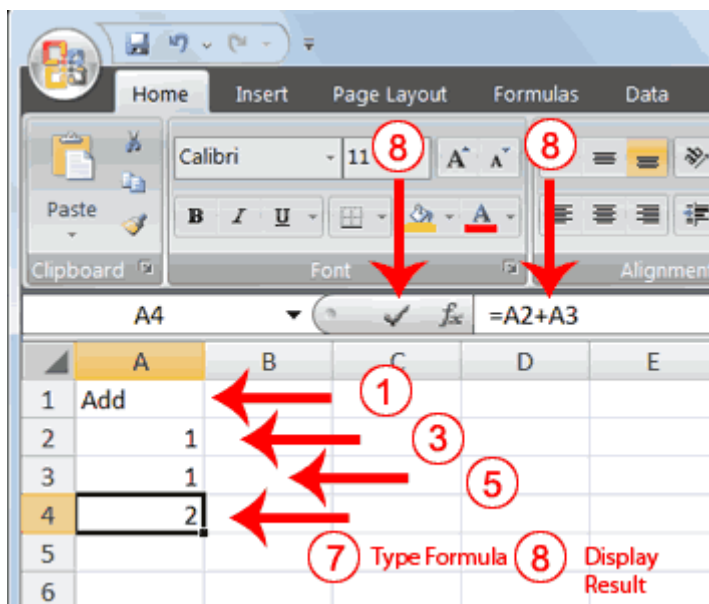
Home Insert Page Layout Formulas Data

Calibri 11 8 8

Paste

B I U A

Clipboard Font Alignment

A4 $f_x$ =A2+A3

| | A | B | C | D | E |
|---|---|---|---|---|---|
| 1 | Add | | | | |
| 2 | 1 | | | | |
| 3 | 1 | | | | |
| 4 | 2 | | | | |
| 5 | | | | | |
| 6 | | | | | |

1

3

5

7 Type Formula 8 Display Result